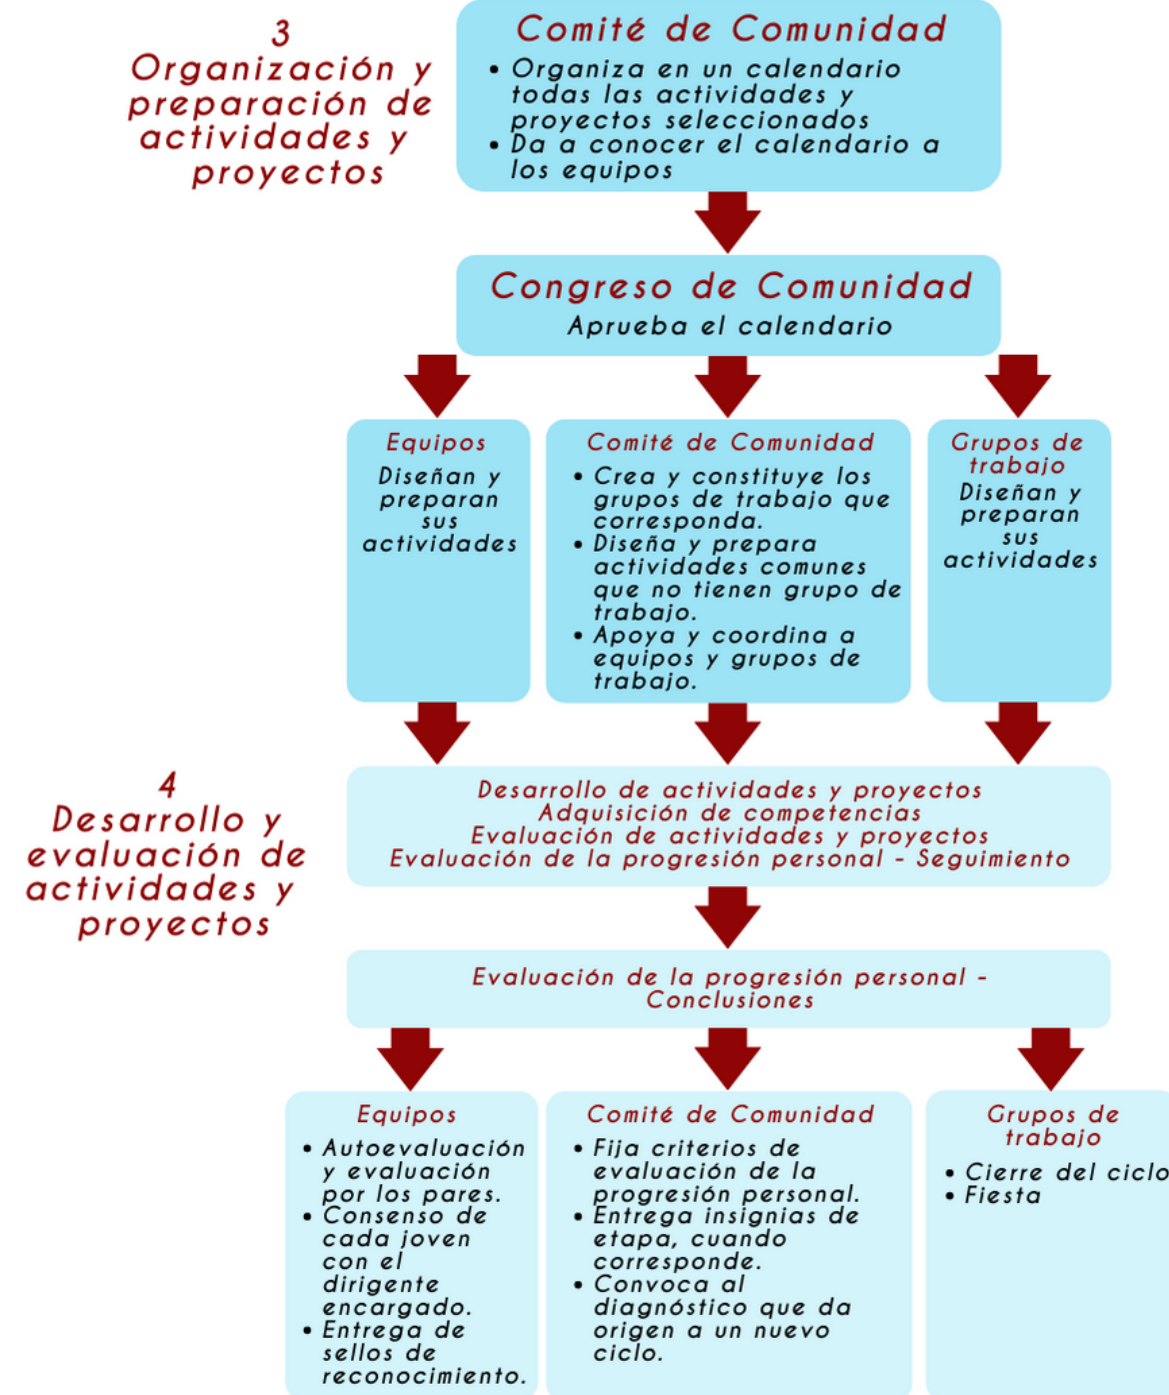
3
Organización y preparación de actividades y proyectos

Comité de Comunidad
• Organiza en un calendario todas las actividades y proyectos seleccionados
• Da a conocer el calendario a los equipos

Congreso de Comunidad
Aprueba el calendario

Equipos
Diseñan y preparan sus actividades

Comité de Comunidad
• Crea y constituye los grupos de trabajo que corresponda.
• Diseña y prepara actividades comunes que no tienen grupo de trabajo.
• Apoya y coordina a equipos y grupos de trabajo.

Grupos de trabajo
Diseñan y preparan sus actividades

4
Desarrollo y evaluación de actividades y proyectos

Desarrollo de actividades y proyectos
Adquisición de competencias
Evaluación de actividades y proyectos
Evaluación de la progresión personal - Seguimiento

Evaluación de la progresión personal - Conclusiones

Equipos
• Autoevaluación y evaluación por los pares.
• Consenso de cada joven con el dirigente encargado.
• Entrega de sellos de reconocimiento.

Comité de Comunidad
• Fija criterios de evaluación de la progresión personal.
• Entrega insignias de etapa, cuando corresponde.
• Convoca al diagnóstico que da origen a un nuevo ciclo.

Grupos de trabajo
• Cierre del ciclo
• Fiesta